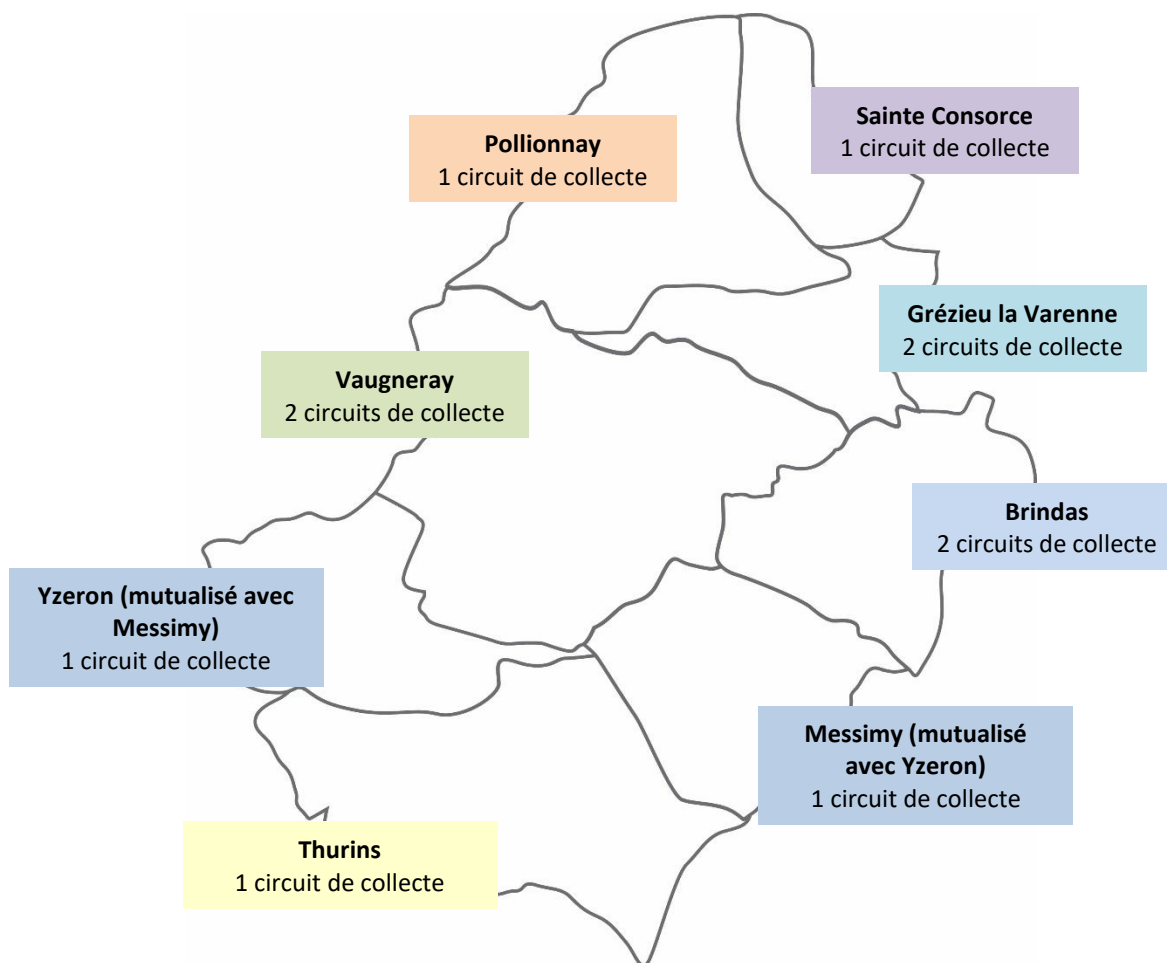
**Pollionnay**
1 circuit de collecte

**Sainte Consorce**
1 circuit de collecte

**Grézieu la Varenne**
2 circuits de collecte

**Vaugneray**
2 circuits de collecte

**Brindas**
2 circuits de collecte

**Yzeron (mutualisé avec Messimy)**
1 circuit de collecte

**Messimy (mutualisé avec Yzeron)**
1 circuit de collecte

**Thurins**
1 circuit de collecte